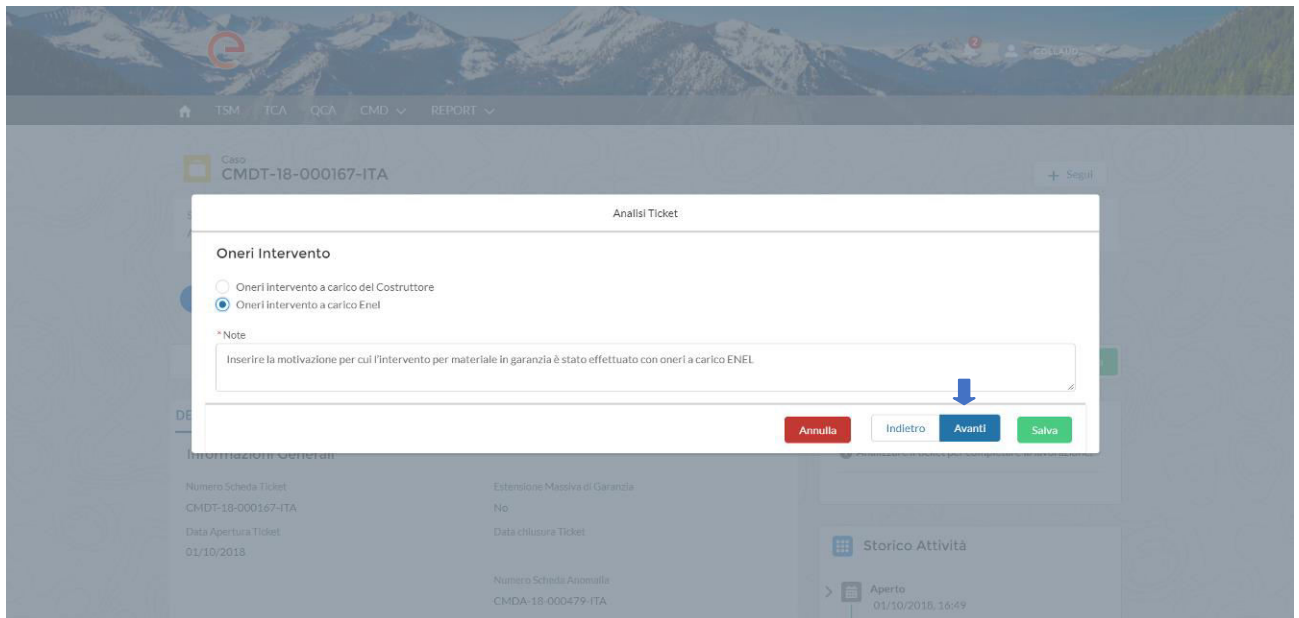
COLLAUDO

TSM TCA QCA CMD REPORT

Caso
CMDT-18-000167-ITA

+ Segui

Analisi Ticket

Oneri Intervento

Oneri intervento a carico del Costruttore
Oneri intervento a carico Enel

*Note
Inserire la motivazione per cui l'intervento per materiale in garanzia è stato effettuato con oneri a carico ENEL

Annulla Indietro Avanti Salva

Informazioni Generali

Numero Scheda Ticket
CMDT-18-000167-ITA
Data Apertura Ticket
01/10/2018

Estensione Massiva di Garanzia
No
Data chiusura Ticket

Numero Scheda Anomalia
CMDA-18-000479-ITA

Storico Attività

Aperto
01/10/2018, 16:49